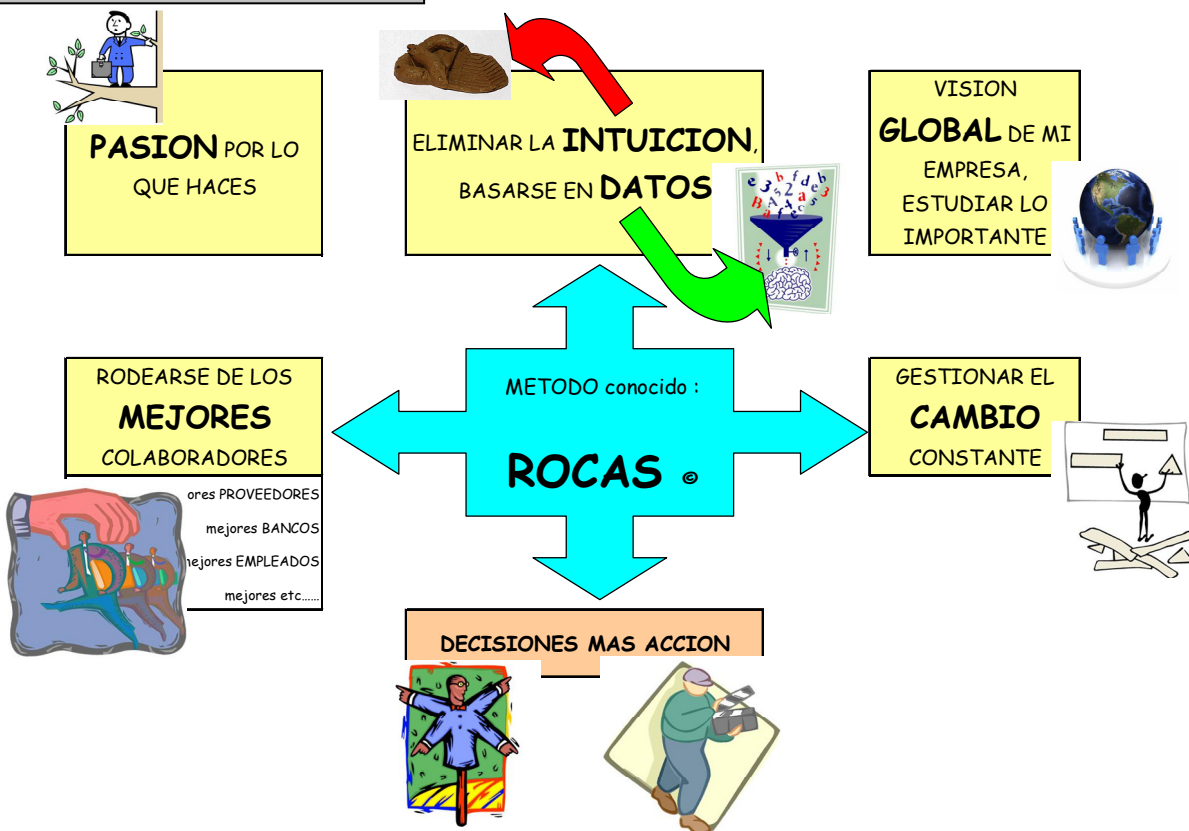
PASION POR LO QUE HACES

ELIMINAR LA INTUICION, BASARSE EN DATOS

VISION GLOBAL DE MI EMPRESA, ESTUDIAR LO IMPORTANTE

RODEARSE DE LOS MEJORES COLABORADORES

ores PROVEEDORES

mejores BANCOS

ejores EMPLEADOS

mejores etc......

METODO conocido :

ROCAS ©

GESTIONAR EL CAMBIO CONSTANTE

DECISIONES MAS ACCION